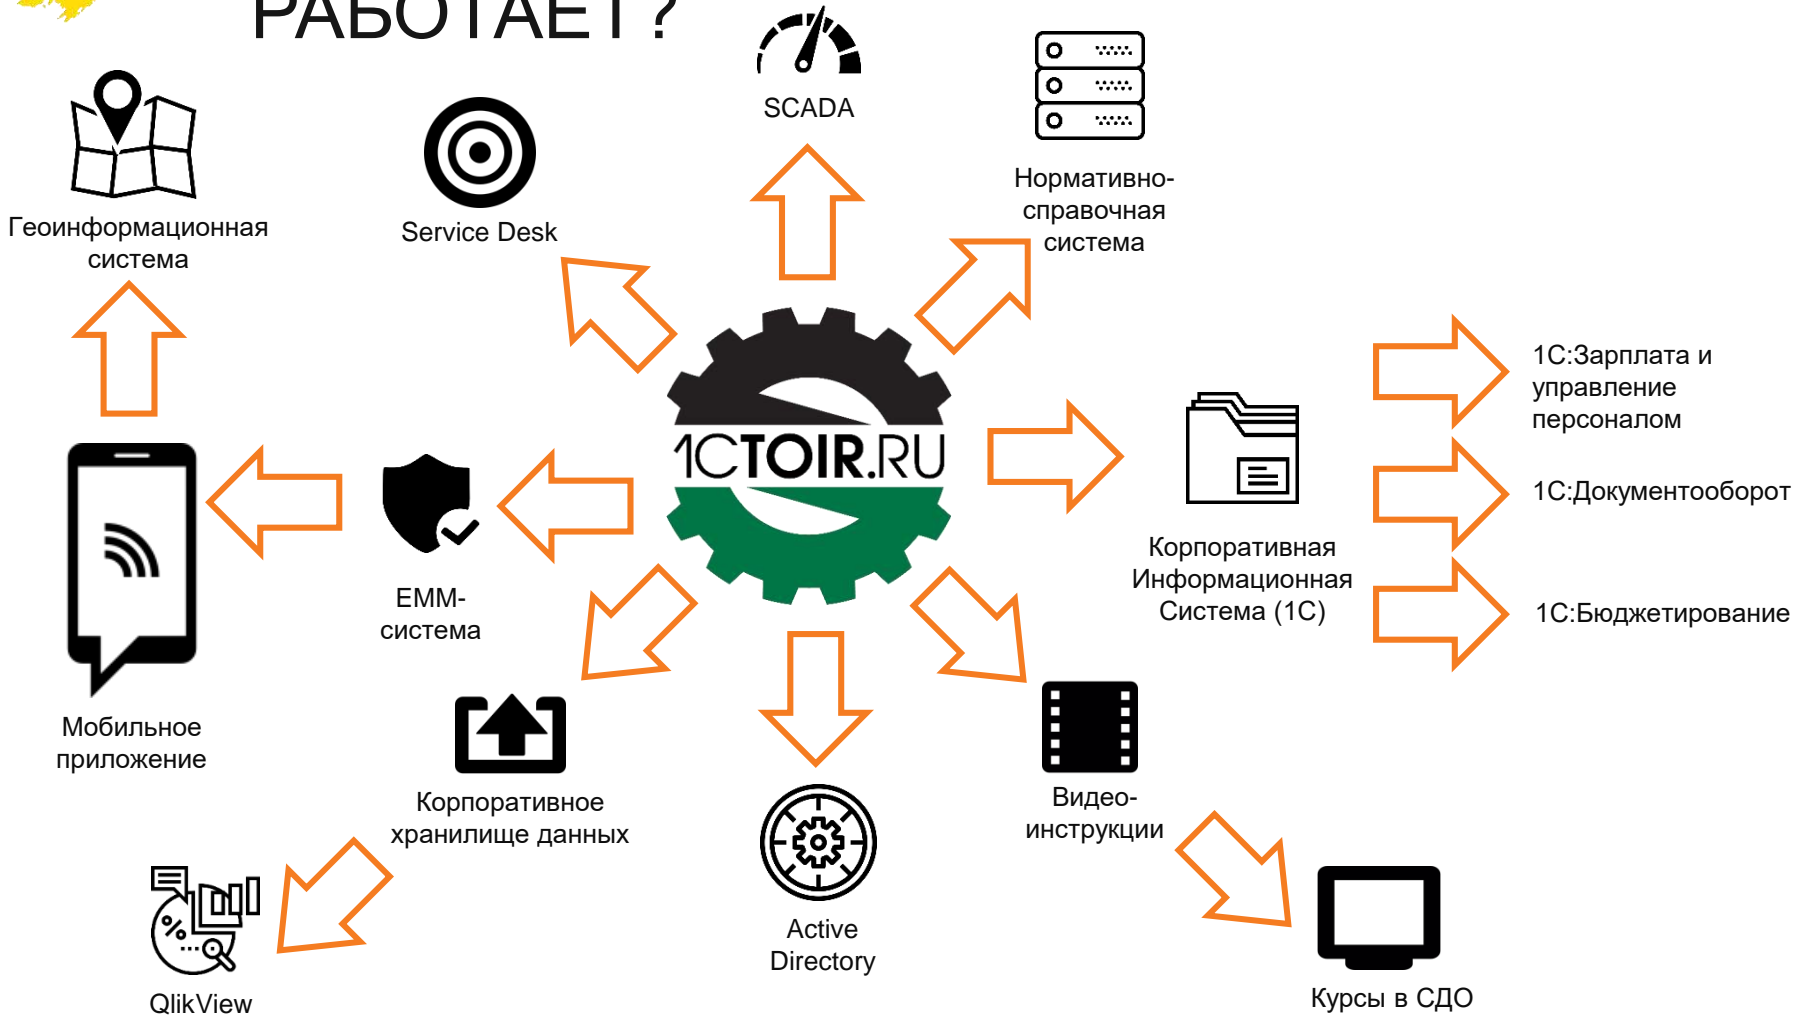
РАБОТАЕТ?

SCADA

Нормативно-справочная система

Service Desk

Геоинформационная система

1CTOIR.RU

1С:Зарплата и управление персоналом

1С:Документооборот

1С:Бюджетирование

Корпоративная Информационная Система (1С)

EMM-система

Мобильное приложение

Корпоративное хранилище данных

Active Directory

Видео-инструкции

QlikView

Курсы в СДО